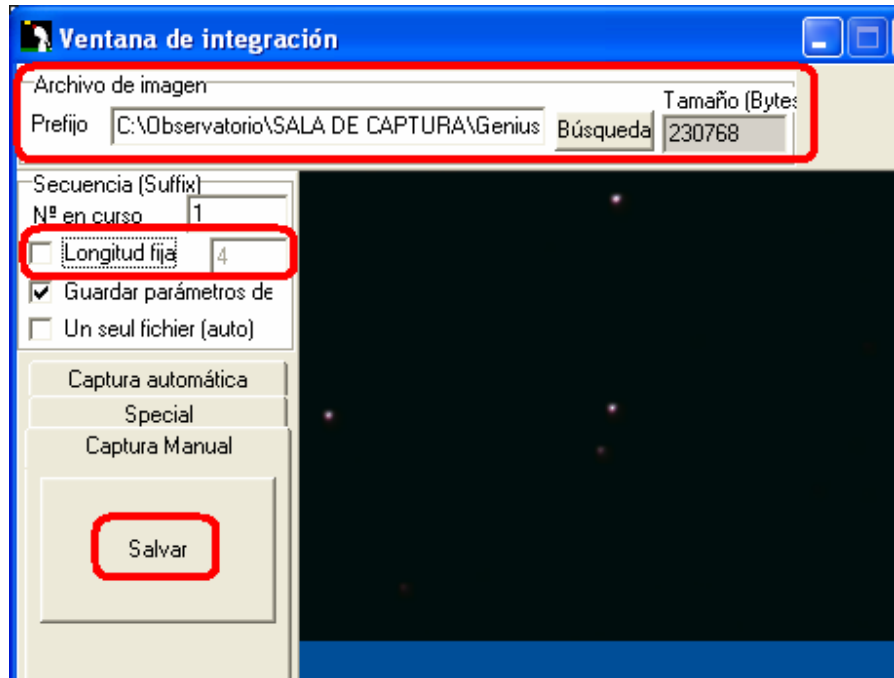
Ventana de integración

Archivo de imagen
Prefijo C:\Observatorio\SALA DE CAPTURA\Genius Búsqueda
Tamaño (Bytes
230768

Secuencia (Suffix)
Nº en curso 1
Longitud fija 4
Guardar parámetros de
Un seul fichier (auto)

Captura automática
Special
Captura Manual

Salvar